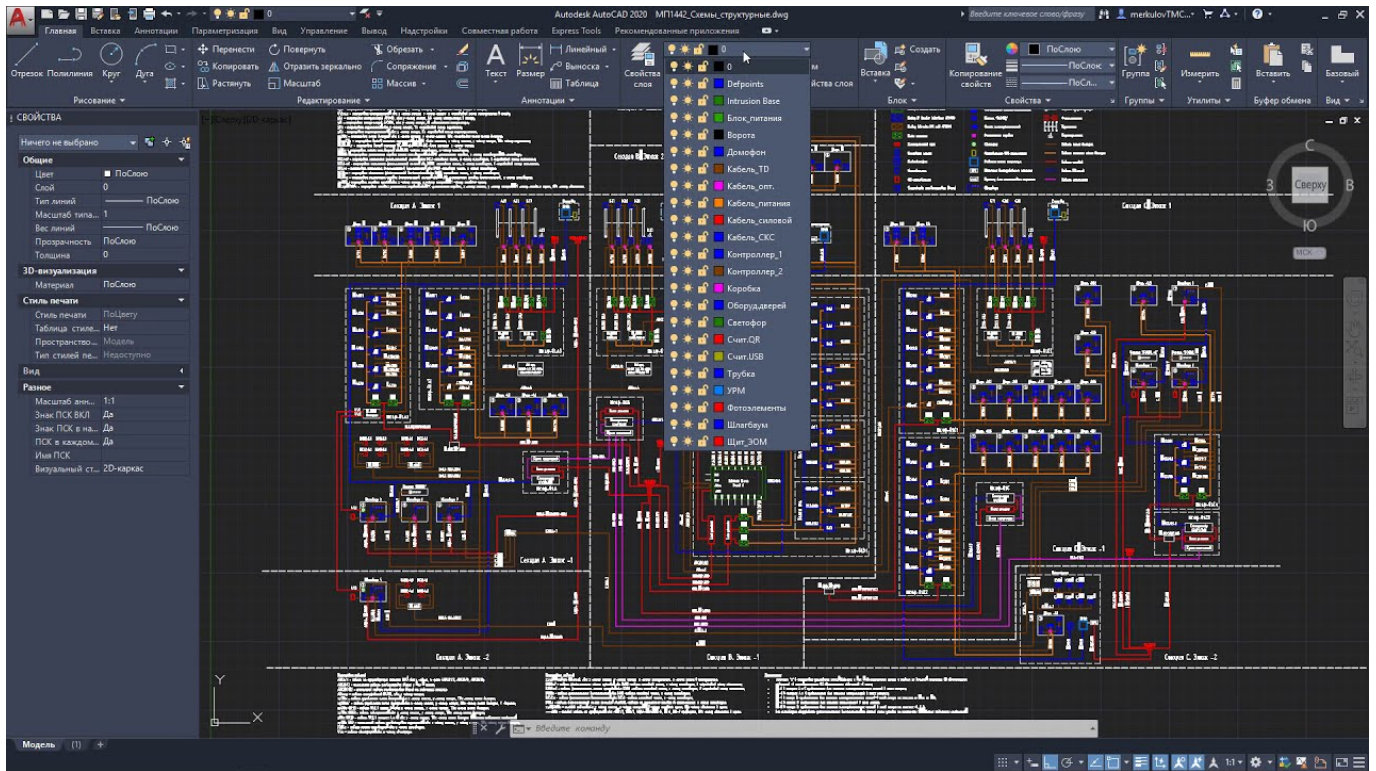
Autodesk AutoCAD 2020 МП1442_Схемы_структурные.dwg

Введите ключевое слово/фразу

merkulovTMC...

Главная Вставка Аннотации Параметризация Вид Управление Вывод Надстройки Совместная работа Express Tools Рекомендованные приложения

Отрезок Полилиния Круг Дуга

Рисование

Перенести Повернуть Обрезать Копировать Отразить зеркально Сопряжение Растянуть Масштаб Массив

Редактирование

Текст Размер Линейный Выноска Таблица

Аннотации

Свойства слоя

Вставка Создать

Блок

Копирование свойств

ПоСлою

ПоСлою

ПоСл...

Свойства

Группа

Группы

Измерить

Утилиты

Вставить

Буфер обмена

Базовый

Вид

СВОЙСТВА

Ничего не выбрано

Общие

Цвет ПоСлою

Слой 0

Тип линий ПоСлою

Масштаб типа... 1

Вес линий ПоСлою

Прозрачность ПоСлою

Толщина 0

3D-визуализация

Материал ПоСлою

Стиль печати

Стиль печати ПоЦвету

Таблица стиле... Нет

Пространство... Модель

Тип стилей пе... Недоступно

Вид

Разное

Масштаб анн... 1:1

Знак ПСК ВКЛ Да

Знак ПСК в на... Да

ПСК в каждом... Да

Имя ПСК

Визуальный ст... 2D-каркас

0

0

Defpoints

Intrusion Base

Блок_питания

Ворота

Домофон

Кабель_TD

Кабель_опт.

Кабель_питания

Кабель_силовой

Кабель_СКС

Контроллер_1

Контроллер_2

Коробка

Оборуд.дверей

Светофор

Счит.QR

Счит.USB

Трубка

УРМ

Фотоэлементы

Шлагбаум

Щит_ЭОМ

С

З

Сверху

В

Ю

МСК

Введите команду

Модель (1) +